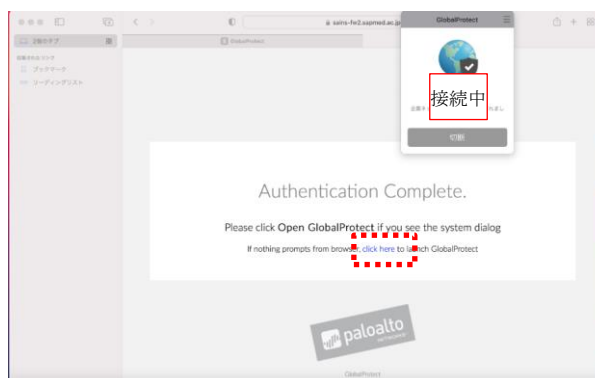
2個のタブ

ブックマーク

リーディングリスト

sains-fw2.sapmed.ac.jp

GlobalProtect

GlobalProtect

接続中

切断

Authentication Complete.

Please click Open GlobalProtect if you see the system dialog

If nothing prompts from browser, click here to launch GlobalProtect

paloalto NETWORKS

GlobalProtect